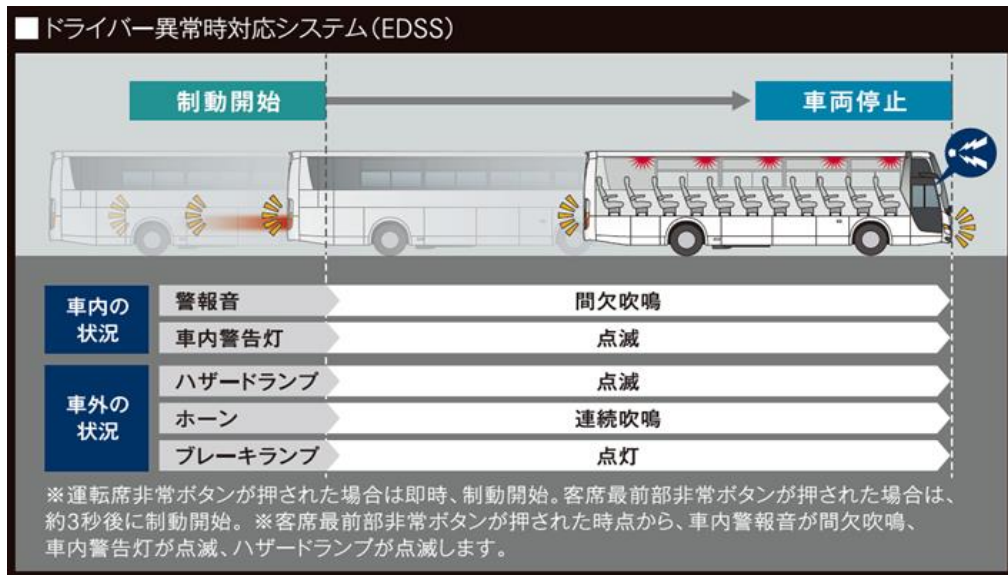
■ドライバー異常時対応システム（EDSS）

制動開始

車両停止

| | | |
|---|---|---|
| 車内の状況 | 警報音 | 間欠吹鳴 |
| | 車内警告灯 | 点滅 |
| 車外の状況 | ハザードランプ | 点滅 |
| | ホーン | 連続吹鳴 |
| | ブレーキランプ | 点灯 |

※運転席非常ボタンが押された場合は即時、制動開始。客席最前部非常ボタンが押された場合は、約3秒後に制動開始。※客席最前部非常ボタンが押された時点から、車内警報音が間欠吹鳴、車内警告灯が点滅、ハザードランプが点滅します。